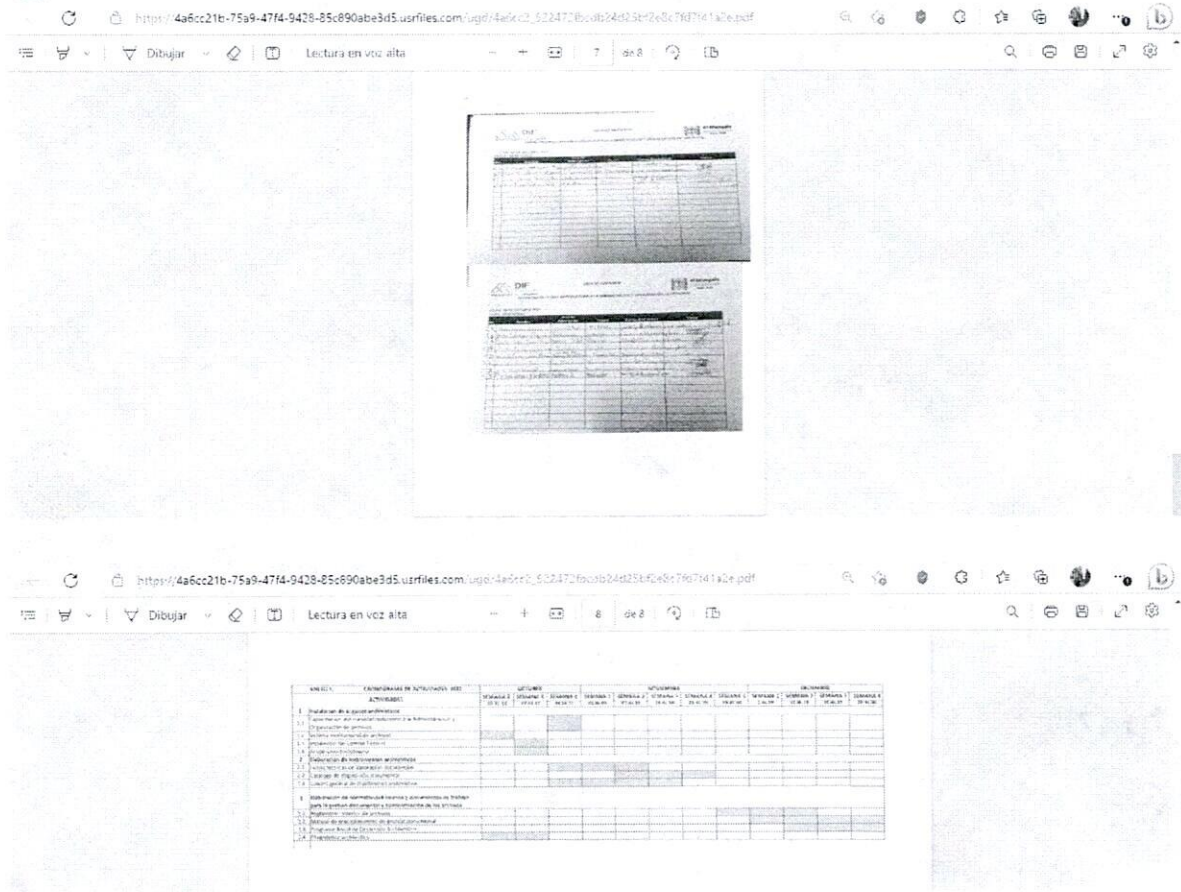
https://4a6cc21b-75a9-47f4-9428-85c890abe3d5.usrfiles.com/ugd/4a6cc2_522472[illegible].pdf

Dibujar | Lectura en voz alta | 7 | de 8

DIF

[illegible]

https://4a6cc21b-75a9-47f4-9428-85c890abe3d5.usrfiles.com/ugd/4a6cc2_522472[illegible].pdf

Dibujar | Lectura en voz alta | 8 | de 8

ANEXO 1 CRONOGRAMA DE ACTIVIDADES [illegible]

ACTIVIDADES | OCTUBRE | NOVIEMBRE | DICIEMBRE

SEMANA | SEMANA | SEMANA | SEMANA | SEMANA | SEMANA | SEMANA | SEMANA | SEMANA | SEMANA | SEMANA | SEMANA

1 Instalación de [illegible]
1.1 Capacitación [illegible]
1.2 Organización de archivos
1.3 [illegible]
1.4 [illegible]
1.5 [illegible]
2 Elaboración de instrumentos archivísticos
2.1 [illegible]
2.2 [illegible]
2.3 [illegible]
3 Elaboración de normatividad técnica y lineamientos de trabajo para la gestión documental y conservación de los archivos
3.1 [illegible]
3.2 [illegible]
3.3 Programa Anual de Desarrollo Archivístico
3.4 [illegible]